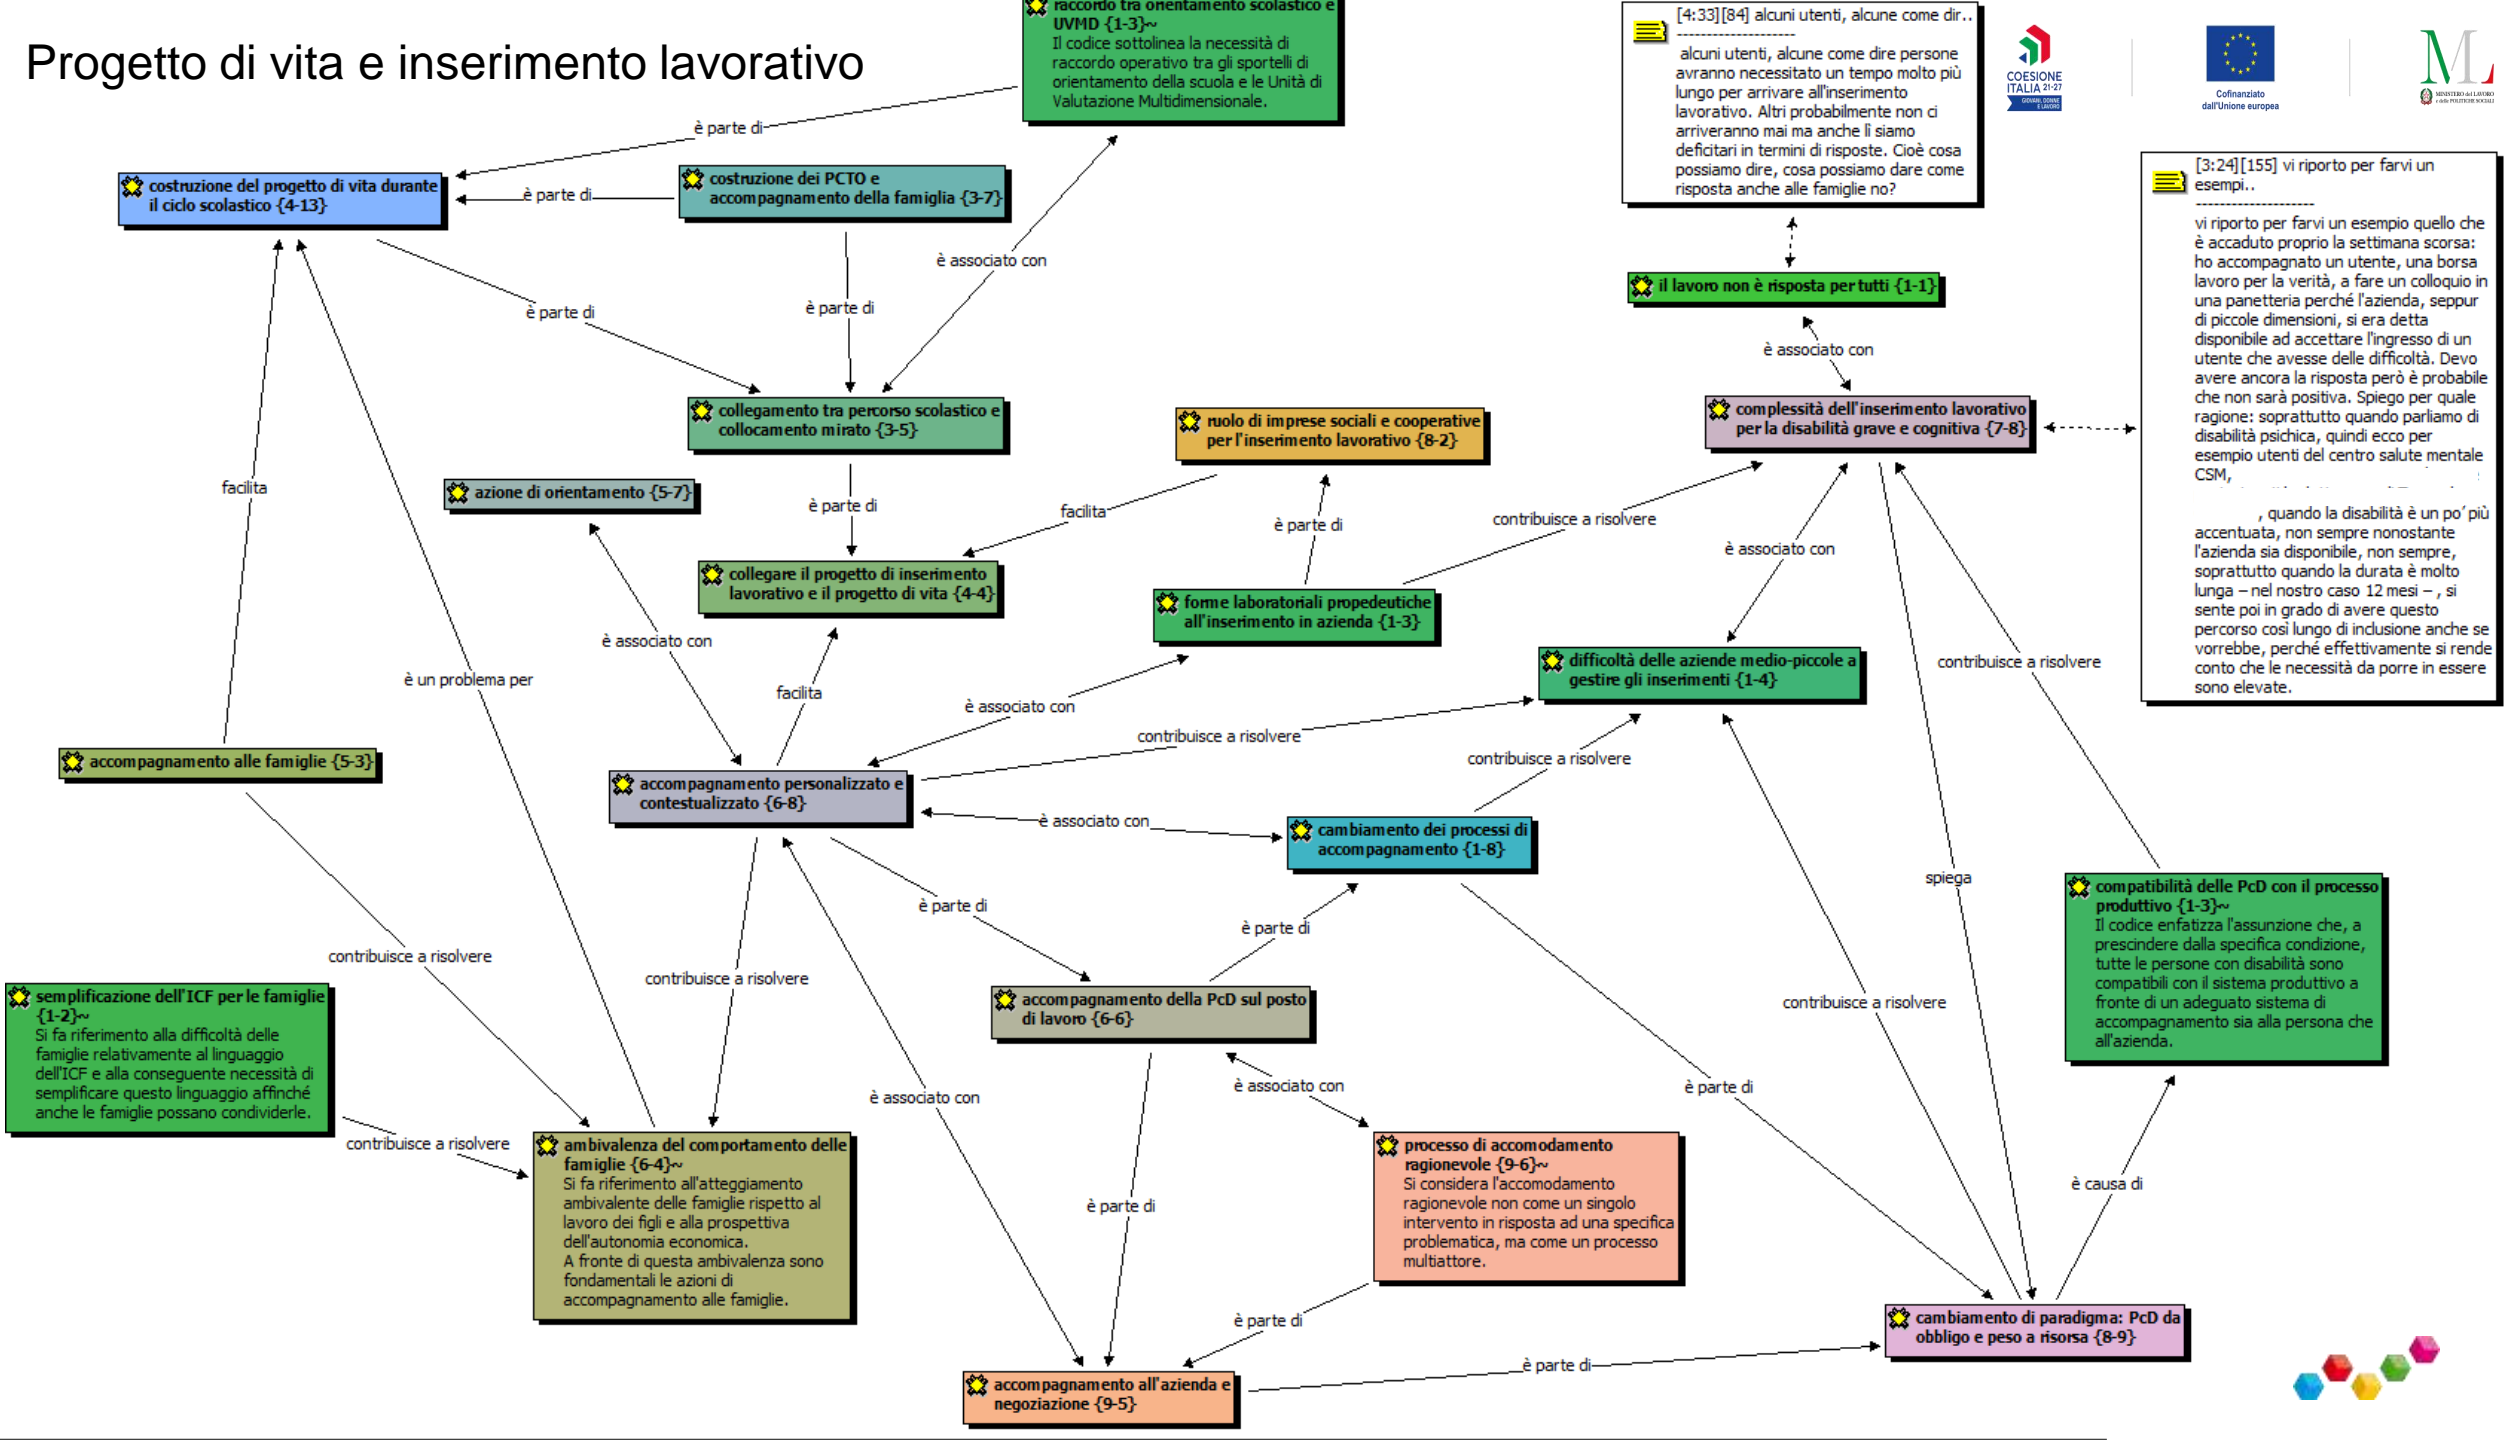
Progetto di vita e inserimento lavorativo

raccordo tra orientamento scolastico e UVMD {1-3}~
Il codice sottolinea la necessità di raccordo operativo tra gli sportelli di orientamento della scuola e le Unità di Valutazione Multidimensionale.

[4:33][84] alcuni utenti, alcune come dir..
--------------------
alcuni utenti, alcune come dire persone avranno necessitato un tempo molto più lungo per arrivare all'inserimento lavorativo. Altri probabilmente non ci arriveranno mai ma anche lì siamo deficitari in termini di risposte. Cioè cosa possiamo dire, cosa possiamo dare come risposta anche alle famiglie no?

COESIONE ITALIA 21-27

Cofinanziato dall'Unione europea

[3:24][155] vi riporto per farvi un esempi..
--------------------
vi riporto per farvi un esempio quello che è accaduto proprio la settimana scorsa: ho accompagnato un utente, una borsa lavoro per la verità, a fare un colloquio in una panetteria perché l'azienda, seppur di piccole dimensioni, si era detta disponibile ad accettare l'ingresso di un utente che avesse delle difficoltà. Devo avere ancora la risposta però è probabile che non sarà positiva. Spiego per quale ragione: soprattutto quando parliamo di disabilità psichica, quindi ecco per esempio utenti del centro salute mentale CSM,

, quando la disabilità è un po' più accentuata, non sempre nonostante l'azienda sia disponibile, non sempre, soprattutto quando la durata è molto lunga – nel nostro caso 12 mesi – , si sente poi in grado di avere questo percorso così lungo di inclusione anche se vorrebbe, perché effettivamente si rende conto che le necessità da porre in essere sono elevate.

è parte di
costruzione del progetto di vita durante il ciclo scolastico {4-13}
è parte di
costruzione dei PCTO e accompagnamento della famiglia {3-7}
è associato con
è parte di
è parte di
il lavoro non è risposta per tutti {1-1}
è associato con
collegamento tra percorso scolastico e collocamento mirato {3-5}
ruolo di imprese sociali e cooperative per l'inserimento lavorativo {8-2}
complessità dell'inserimento lavorativo per la disabilità grave e cognitiva {7-8}
azione di orientamento {5-7}
facilita
è parte di
facilita
è parte di
contribuisce a risolvere
è associato con
collegare il progetto di inserimento lavorativo e il progetto di vita {4-4}
forme laboratoriali propedeutiche all'inserimento in azienda {1-3}
è associato con
facilita
è un problema per
difficoltà delle aziende medio-piccole a gestire gli inserimenti {1-4}
contribuisce a risolvere
è associato con
accompagnamento alle famiglie {5-3}
contribuisce a risolvere
contribuisce a risolvere
accompagnamento personalizzato e contestualizzato {6-8}
è associato con
cambiamento dei processi di accompagnamento {1-8}
spiega
compatibilità delle PcD con il processo produttivo {1-3}~
Il codice enfatizza l'assunzione che, a prescindere dalla specifica condizione, tutte le persone con disabilità sono compatibili con il sistema produttivo a fronte di un adeguato sistema di accompagnamento sia alla persona che all'azienda.
è parte di
è parte di
contribuisce a risolvere
contribuisce a risolvere
semplificazione dell'ICF per le famiglie {1-2}~
Si fa riferimento alla difficoltà delle famiglie relativamente al linguaggio dell'ICF e alla conseguente necessità di semplificare questo linguaggio affinché anche le famiglie possano condividerle.
contribuisce a risolvere
accompagnamento della PcD sul posto di lavoro {6-6}
contribuisce a risolvere
è associato con
è associato con
è parte di
ambivalenza del comportamento delle famiglie {6-4}~
Si fa riferimento all'atteggiamento ambivalente delle famiglie rispetto al lavoro dei figli e alla prospettiva dell'autonomia economica.
A fronte di questa ambivalenza sono fondamentali le azioni di accompagnamento alle famiglie.
è parte di
processo di accomodamento ragionevole {9-6}~
Si considera l'accomodamento ragionevole non come un singolo intervento in risposta ad una specifica problematica, ma come un processo multiattore.
è causa di
è parte di
cambiamento di paradigma: PcD da obbligo e peso a risorsa {8-9}
è parte di
accompagnamento all'azienda e negoziazione {9-5}